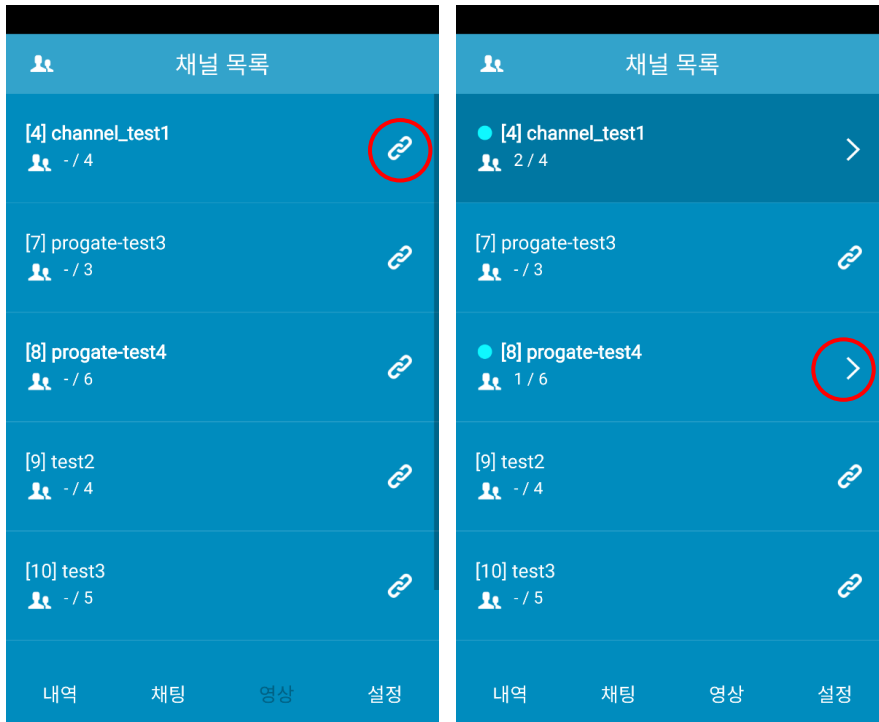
채널 목록

[4] channel_test1
- / 4

[7] progate-test3
- / 3

[8] progate-test4
- / 6

[9] test2
- / 4

[10] test3
- / 5

내역 채팅 영상 설정

채널 목록

[4] channel_test1
2 / 4

[7] progate-test3
- / 3

[8] progate-test4
1 / 6

[9] test2
- / 4

[10] test3
- / 5

내역 채팅 영상 설정